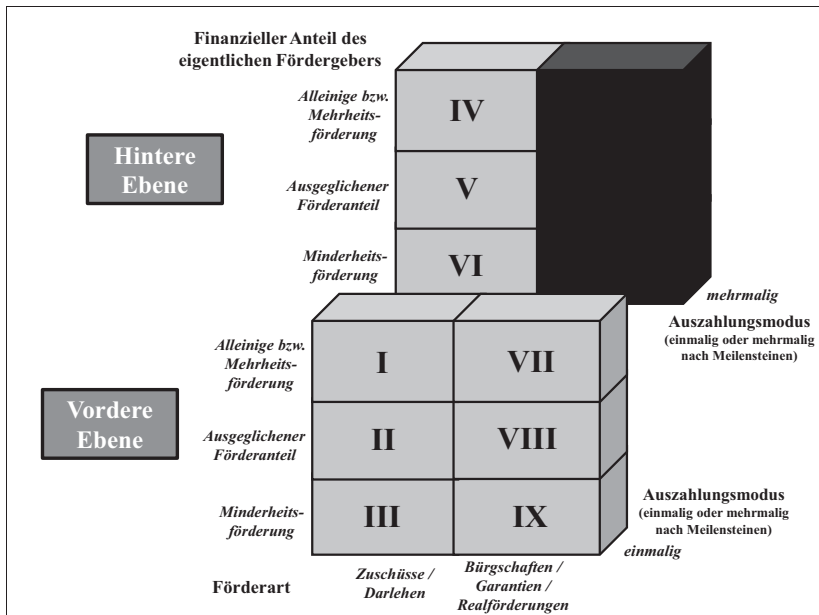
Finanzieller Anteil des eigentlichen Fördergebers

Alleinige bzw. Mehrheitsförderung

IV

Hintere Ebene

Ausgeglichener Förderanteil

V

Minderheitsförderung

VI

mehrmalig

Auszahlungsmodus (einmalig oder mehrmalig nach Meilensteinen)

Alleinige bzw. Mehrheitsförderung

I

VII

Vordere Ebene

Ausgeglichener Förderanteil

II

VIII

Minderheitsförderung

III

IX

Auszahlungsmodus (einmalig oder mehrmalig nach Meilensteinen)

einmalig

Förderart

Zuschüsse / Darlehen

Bürgschaften / Garantien / Realförderungen